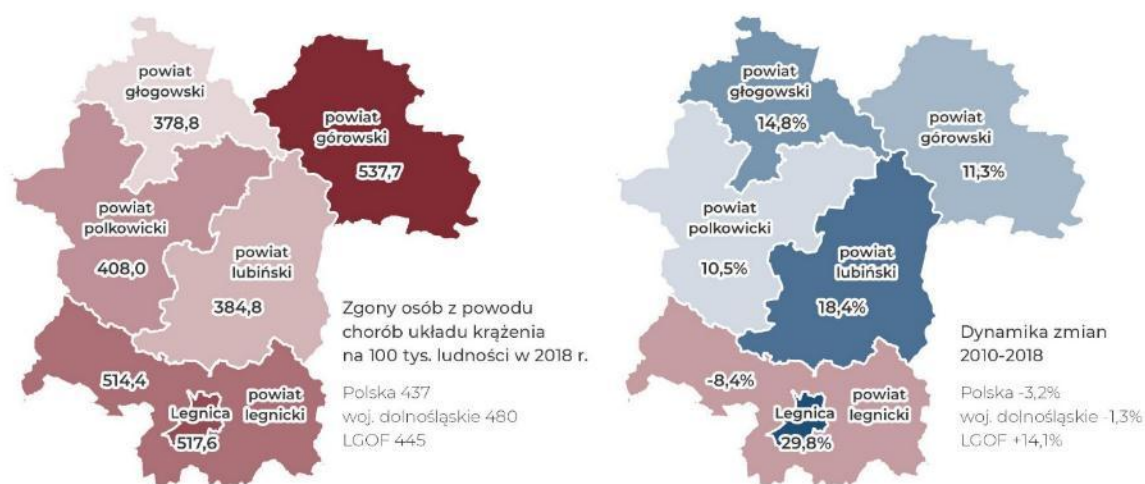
powiat głogowski
378,8

powiat górowski
537,7

powiat polkowicki
408,0

powiat lubiński
384,8

514,4

Legnica
517,6

powiat legnicki

Zgony osób z powodu chorób układu krążenia na 100 tys. ludności w 2018 r.

Polska 437
woj. dolnośląskie 480
LGOF 445

powiat głogowski
14,8%

powiat górowski
11,3%

powiat polkowicki
10,5%

powiat lubiński
18,4%

-8,4%

Legnica
29,8%

powiat legnicki

Dynamika zmian 2010-2018

Polska -3,2%
woj. dolnośląskie -1,3%
LGOF +14,1%